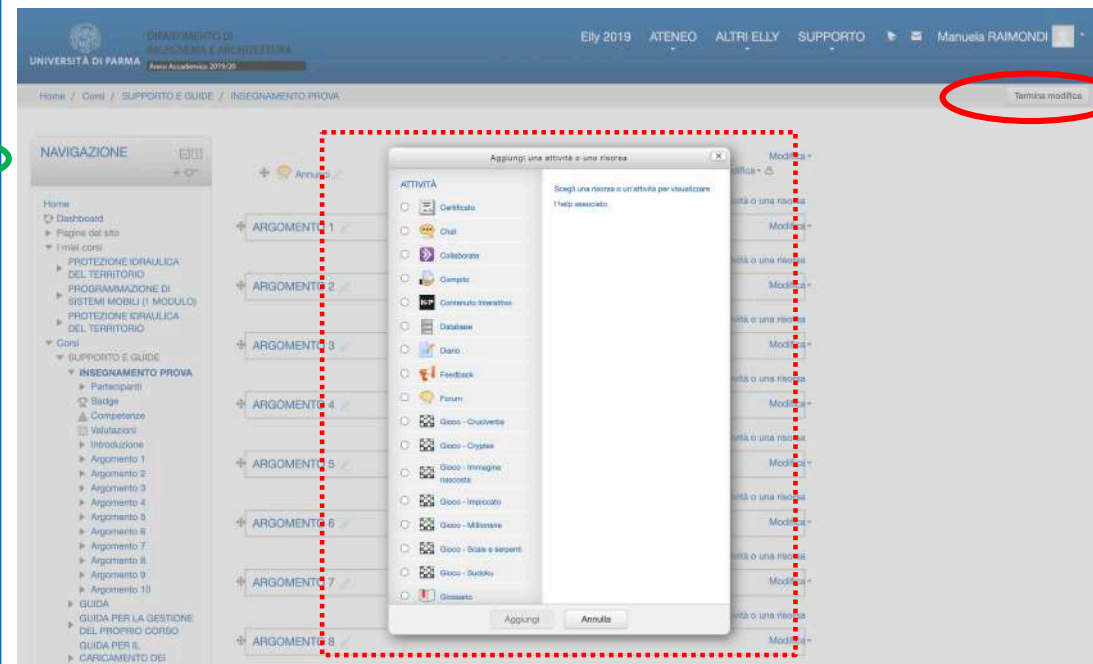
UNIVERSITÀ DI PARMA
DIPARTIMENTO DI INGEGNERIA E ARCHITETTURA
Anno Accademico 2019/20

Elly 2019 ATENEO ALTRI ELLY SUPPORTO Manuela RAIMONDI

Home / Corsi / SUPPORTO E GUIDE / INSEGNAMENTO PROVA

Termina modifica

NAVIGAZIONE

Home
Dashboard
Pagine del sito
I miei corsi
PROTEZIONE IDRAULICA DEL TERRITORIO
PROGRAMMAZIONE DI SISTEMI MOBILI (1 MODULO)
PROTEZIONE IDRAULICA DEL TERRITORIO
Corsi
SUPPORTO E GUIDE
INSEGNAMENTO PROVA
Partecipanti
Badge
Competenze
Valutazioni
Introduzione
Argomento 1
Argomento 2
Argomento 3
Argomento 4
Argomento 5
Argomento 6
Argomento 7
Argomento 8
Argomento 9
Argomento 10
GUIDA
GUIDA PER LA GESTIONE DEL PROPRIO CORSO
GUIDA PER IL CARICAMENTO DEI

Annunci

ARGOMENTO 1
ARGOMENTO 2
ARGOMENTO 3
ARGOMENTO 4
ARGOMENTO 5
ARGOMENTO 6
ARGOMENTO 7
ARGOMENTO 8

Modifica
Modifica
ività o una risorsa
Modifica
ività o una risorsa
Modifica
ività o una risorsa
Modifica
ività o una risorsa
Modifica
ività o una risorsa
Modifica
ività o una risorsa
Modifica
ività o una risorsa
Modifica
ività o una risorsa
Modifica

Aggiungi una attività o una risorsa

ATTIVITÀ
Certificato
Chat
Collaborate
Compito
Contenuto interattivo
Database
Diario
Feedback
Forum
Gioco - Cruciverba
Gioco - Cryptex
Gioco - Immagine nascosta
Gioco - Impiccato
Gioco - Millionaire
Gioco - Scale e serpenti
Gioco - Sudoku
Glossario

Scegli una risorsa o un'attività per visualizzare l'help associato.

Aggiungi
Annulla